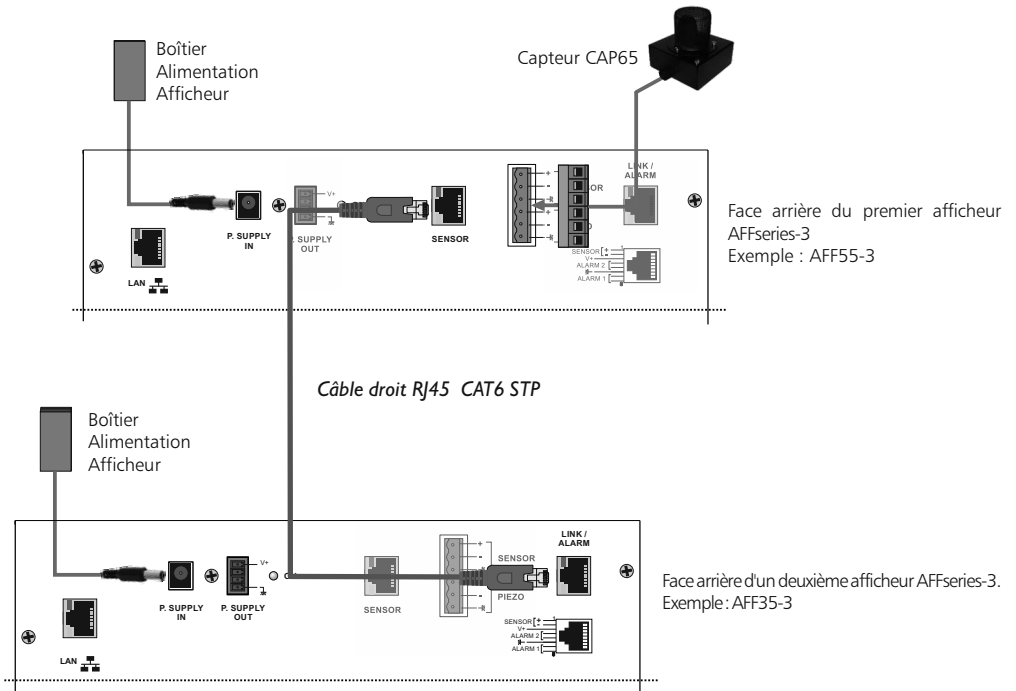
Boîtier
Alimentation
Afficheur

Capteur CAP65

LINK /
ALARM

V+

P. SUPPLY
IN

P. SUPPLY
OUT

SENSOR

OR

SENSOR
V+
ALARM 2
ALARM 1

LAN

Face arrière du premier afficheur AFFseries-3
Exemple : AFF55-3

Câble droit RJ45 CAT6 STP

Boîtier
Alimentation
Afficheur

LINK /
ALARM

V+

P. SUPPLY
IN

P. SUPPLY
OUT

SENSOR

SENSOR

PIEZO

SENSOR
V+
ALARM 2
ALARM 1

LAN

Face arrière d'un deuxième afficheur AFFseries-3.
Exemple : AFF35-3